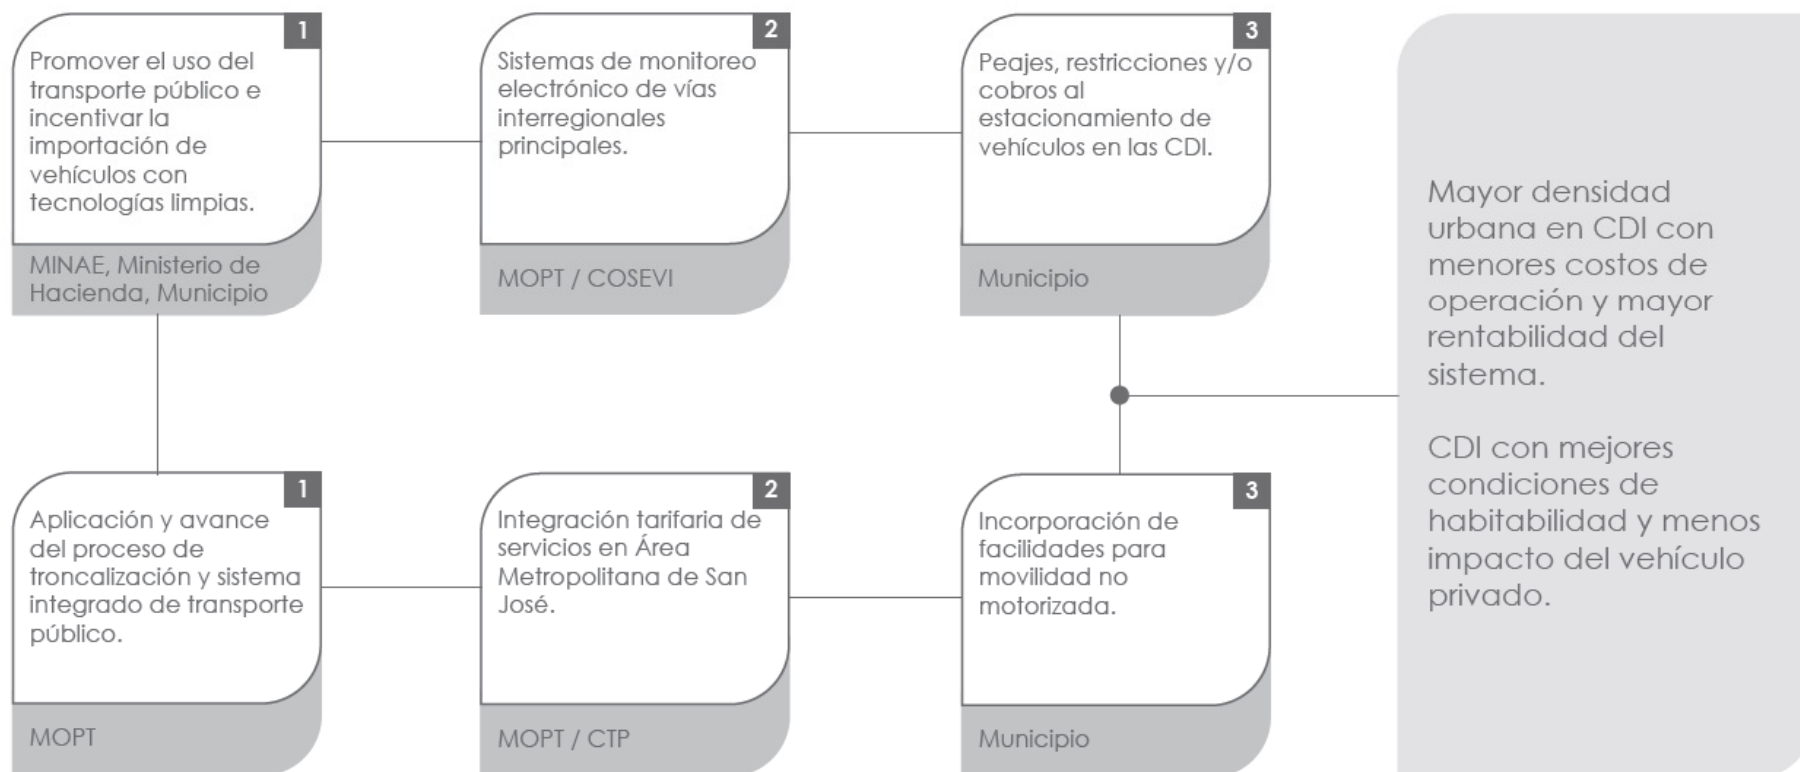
1
Promover el uso del transporte público e incentivar la importación de vehículos con tecnologías limpias.
MINAE, Ministerio de Hacienda, Municipio

2
Sistemas de monitoreo electrónico de vías interregionales principales.
MOPT / COSEVI

3
Peajes, restricciones y/o cobros al estacionamiento de vehículos en las CDI.
Municipio

1
Aplicación y avance del proceso de troncalización y sistema integrado de transporte público.
MOPT

2
Integración tarifaria de servicios en Área Metropolitana de San José.
MOPT / CTP

3
Incorporación de facilidades para movilidad no motorizada.
Municipio

Mayor densidad urbana en CDI con menores costos de operación y mayor rentabilidad del sistema.

CDI con mejores condiciones de habitabilidad y menos impacto del vehículo privado.